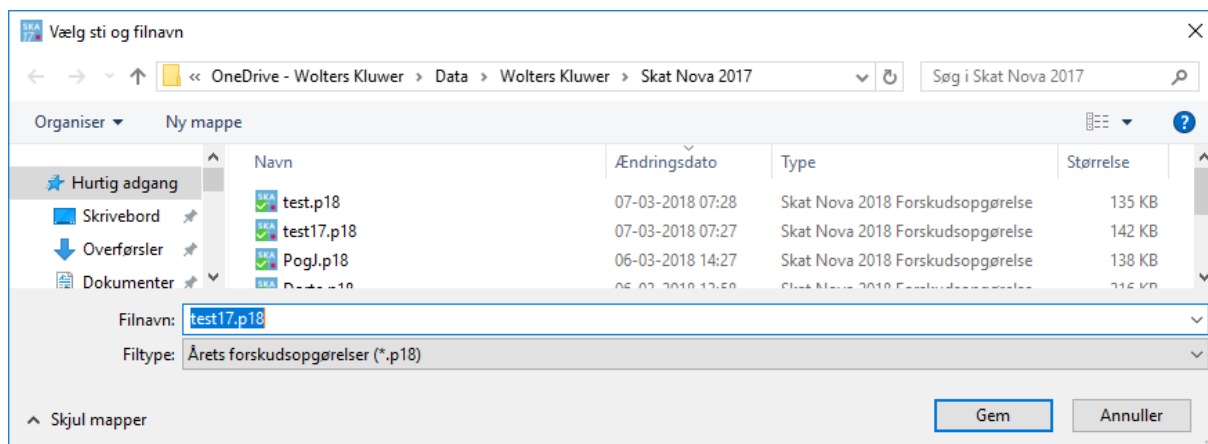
Vælg sti og filnavn

« OneDrive - Wolters Kluwer › Data › Wolters Kluwer › Skat Nova 2017

Søg i Skat Nova 2017

Organiser ▾ Ny mappe

Hurtig adgang
Skrivebord
Overførsler
Dokumenter

| Navn | Ændringsdato | Type | Størrelse |
|---|---|---|---|
| test.p18 | 07-03-2018 07:28 | Skat Nova 2018 Forskudsopgørelse | 135 KB |
| test17.p18 | 07-03-2018 07:27 | Skat Nova 2018 Forskudsopgørelse | 142 KB |
| PogJ.p18 | 06-03-2018 14:27 | Skat Nova 2018 Forskudsopgørelse | 138 KB |
| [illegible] | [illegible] | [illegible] | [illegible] |

Filnavn: test17.p18

Filtype: Årets forskudsopgørelser (*.p18)

Skjul mapper

Gem

Annuller